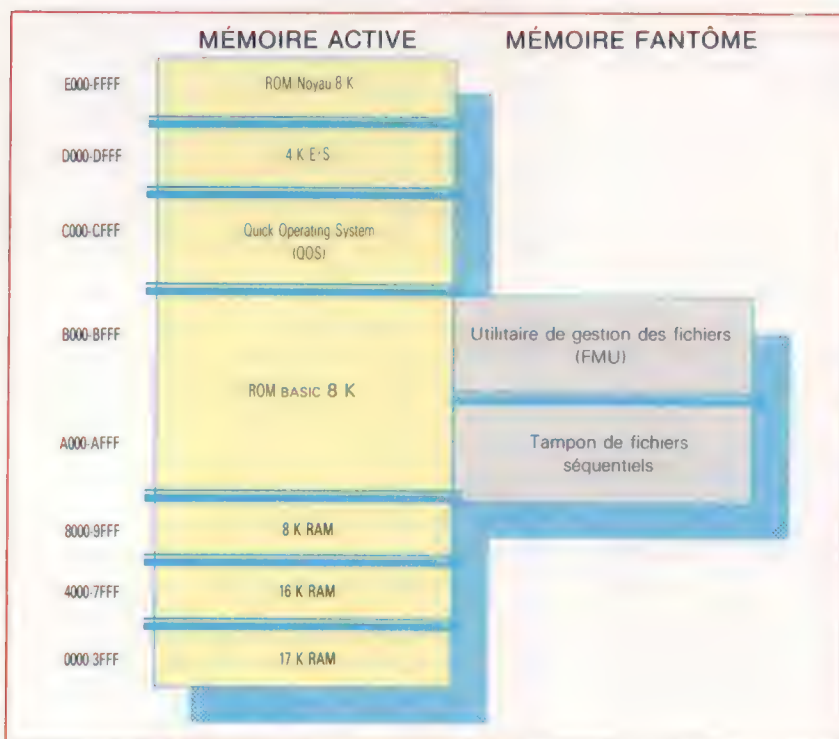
MÉMOIRE ACTIVE

MÉMOIRE FANTÔME

E000-FFFF

ROM Noyau 8 K

D000-DFFF

4 K E/S

C000-CFFF

Quick Operating System (QOS)

B000-BFFF

Utilitaire de gestion des fichiers (FMU)

ROM BASIC 8 K

A000-AFFF

Tampon de fichiers séquentiels

8000-9FFF

8 K RAM

4000-7FFF

16 K RAM

0000 3FFF

17 K RAM